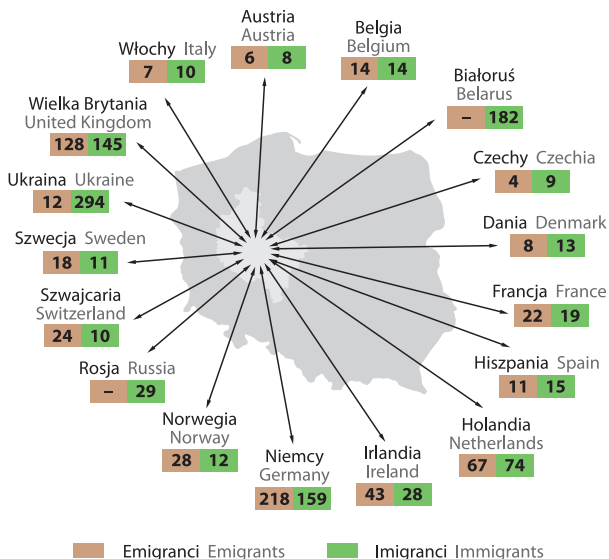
Austria Austria
6 8

Belgia Belgium
14 14

Włochy Italy
7 10

Białoruś Belarus
– 182

Wielka Brytania United Kingdom
128 145

Czechy Czechia
4 9

Ukraina Ukraine
12 294

Dania Denmark
8 13

Szwecja Sweden
18 11

Szwajcaria Switzerland
24 10

Francja France
22 19

Rosja Russia
– 29

Hiszpania Spain
11 15

Norwegia Norway
28 12

Holandia Netherlands
67 74

Niemcy Germany
218 159

Irlandia Ireland
43 28

Emigranci Emigrants
Imigranci Immigrants